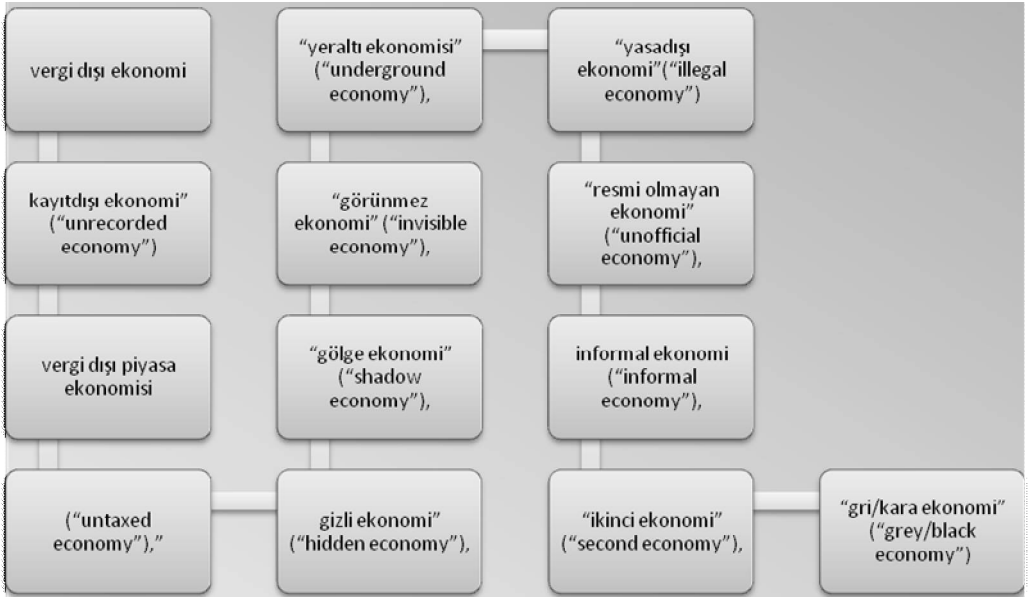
vergi dışı ekonomi

kayıtdışı ekonomi" ("unrecorded economy")

vergi dışı piyasa ekonomisi

("untaxed economy"),"

"yeraltı ekonomisi" ("underground economy"),

"görünmez ekonomi" ("invisible economy"),

"gölge ekonomi" ("shadow economy"),

gizli ekonomi" ("hidden economy"),

"yasadışı ekonomi"("illegal economy")

"resmi olmayan ekonomi" ("unofficial economy"),

informal ekonomi ("informal economy"),

"ikinci ekonomi" ("second economy"),

"gri/kara ekonomi" ("grey/black economy")